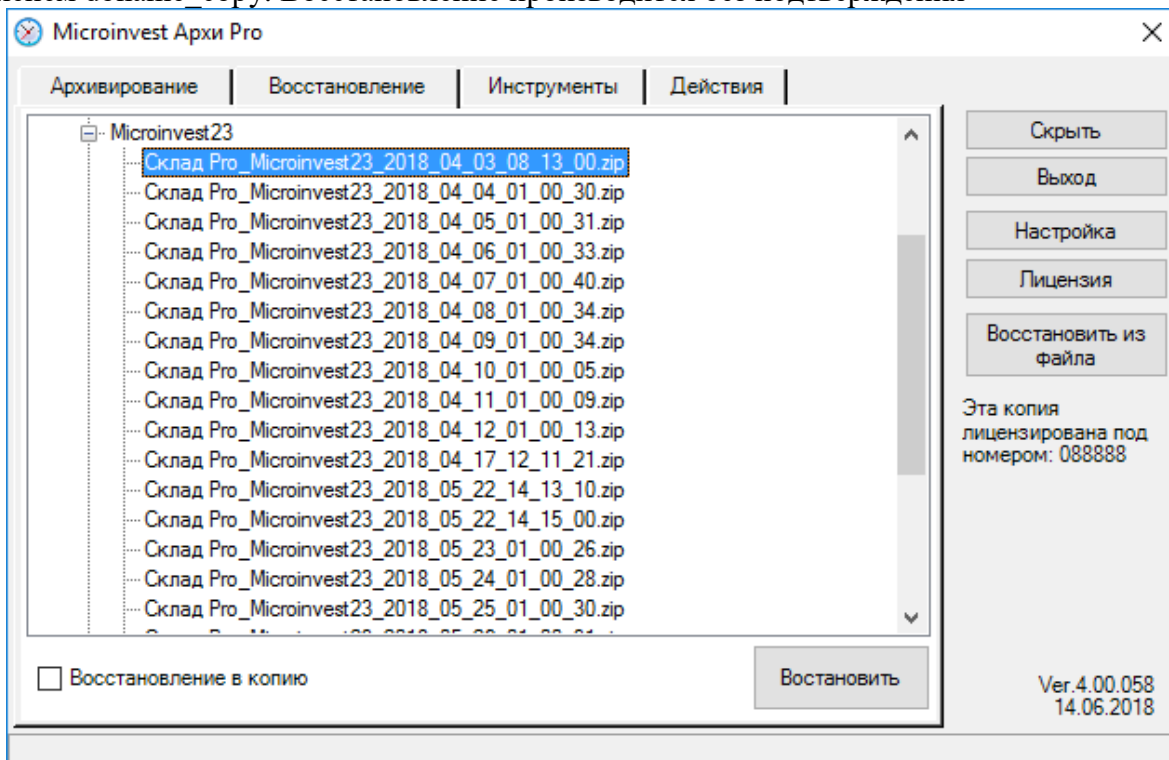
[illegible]

Microinvest Архи Pro

Архивирование | Восстановление | Инструменты | Действия

Microinvest23
Склад Pro_Microinvest23_2018_04_03_08_13_00.zip
Склад Pro_Microinvest23_2018_04_04_01_00_30.zip
Склад Pro_Microinvest23_2018_04_05_01_00_31.zip
Склад Pro_Microinvest23_2018_04_06_01_00_33.zip
Склад Pro_Microinvest23_2018_04_07_01_00_40.zip
Склад Pro_Microinvest23_2018_04_08_01_00_34.zip
Склад Pro_Microinvest23_2018_04_09_01_00_34.zip
Склад Pro_Microinvest23_2018_04_10_01_00_05.zip
Склад Pro_Microinvest23_2018_04_11_01_00_09.zip
Склад Pro_Microinvest23_2018_04_12_01_00_13.zip
Склад Pro_Microinvest23_2018_04_17_12_11_21.zip
Склад Pro_Microinvest23_2018_05_22_14_13_10.zip
Склад Pro_Microinvest23_2018_05_22_14_15_00.zip
Склад Pro_Microinvest23_2018_05_23_01_00_26.zip
Склад Pro_Microinvest23_2018_05_24_01_00_28.zip
Склад Pro_Microinvest23_2018_05_25_01_00_30.zip
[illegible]

Скрыть
Выход
Настройка
Лицензия
Восстановить из файла

Эта копия лицензирована под номером: 088888

Восстановление в копию

Востановить

Ver.4.00.058
14.06.2018